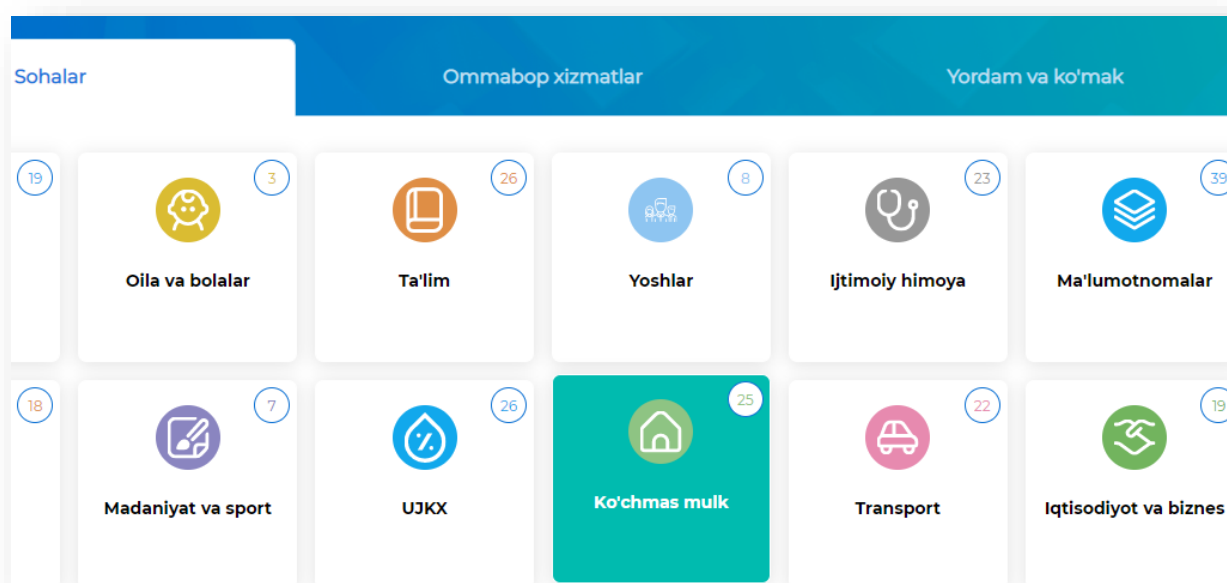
Sohalar

Ommabop xizmatlar

Yordam va ko'mak

19

3

Oila va bolalar

26

Ta'lim

8

Yoshlar

23

Ijtimoiy himoya

39

Ma'lumotnomalar

18

7

Madaniyat va sport

26

UJKX

25

Ko'chmas mulk

22

Transport

19

Iqtisodiyot va biznes